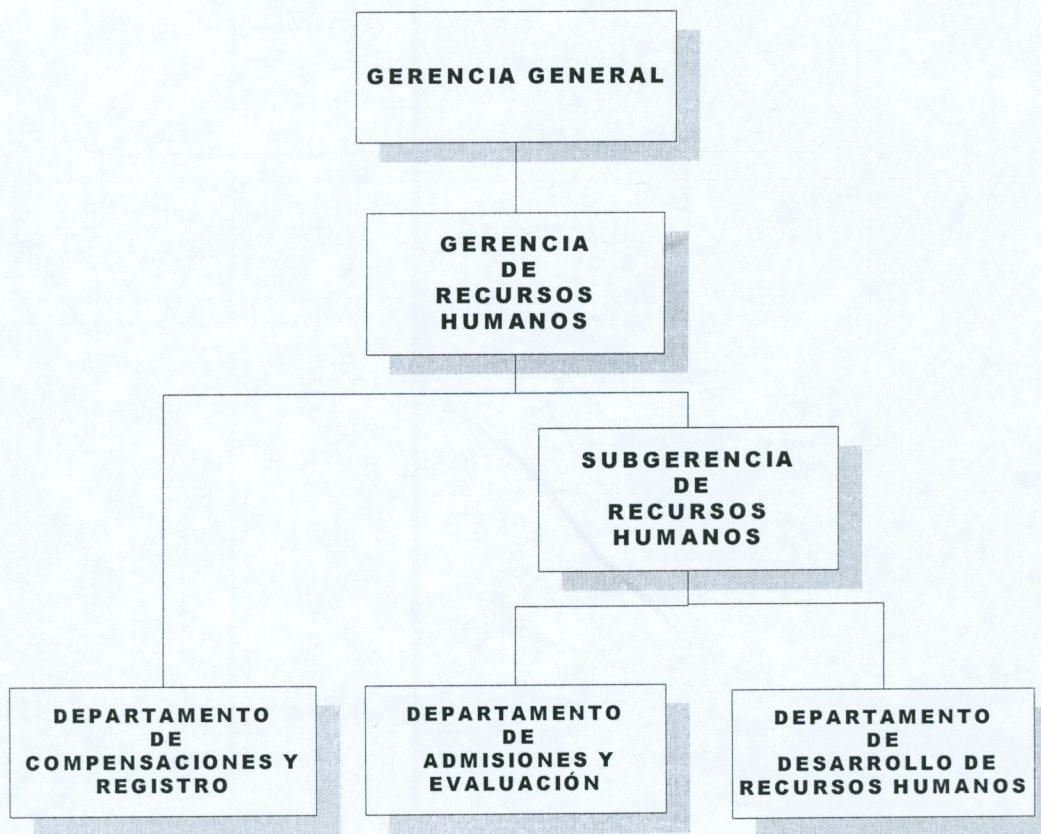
GERENCIA GENERAL

GERENCIA DE RECURSOS HUMANOS

SUBGERENCIA DE RECURSOS HUMANOS

DEPARTAMENTO DE COMPENSACIONES Y REGISTRO

DEPARTAMENTO DE ADMISIONES Y EVALUACIÓN

DEPARTAMENTO DE DESARROLLO DE RECURSOS HUMANOS